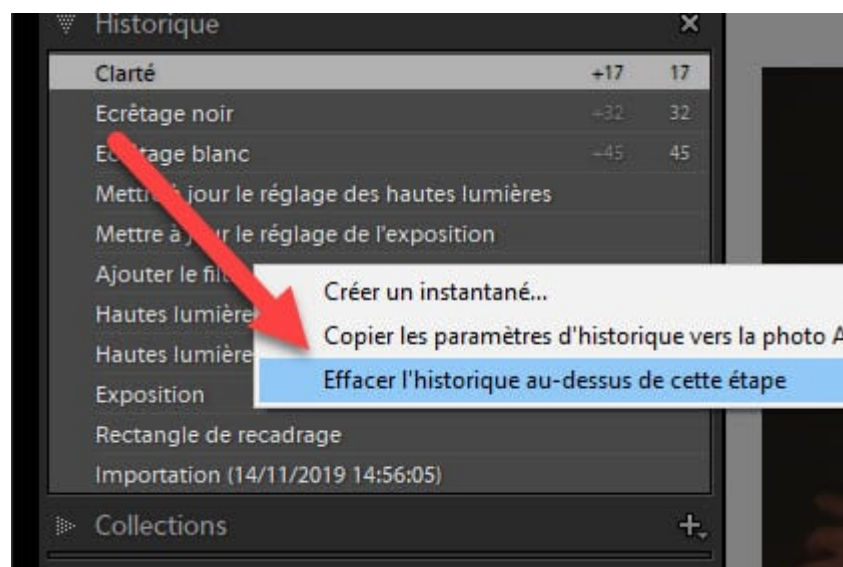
Historique ×

| | | |
|---|---|---|
| Clarté | +17 | 17 |
| Ecrêtage noir | -32 | 32 |
| Ec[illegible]tage blanc | -45 | 45 |
| Mettr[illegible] jour le réglage des hautes lumières | | |
| Mettre à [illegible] le réglage de l'exposition | | |
| Ajouter le fi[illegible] | | |
| Hautes lumière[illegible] | | |
| Hautes lumière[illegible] | | |
| Exposition | | |
| Rectangle de recadrage | | |
| Importation (14/11/2019 14:56:05) | | |

Créer un instantané...
Copier les paramètres d'historique vers la photo A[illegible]
Effacer l'historique au-dessus de cette étape

Collections +